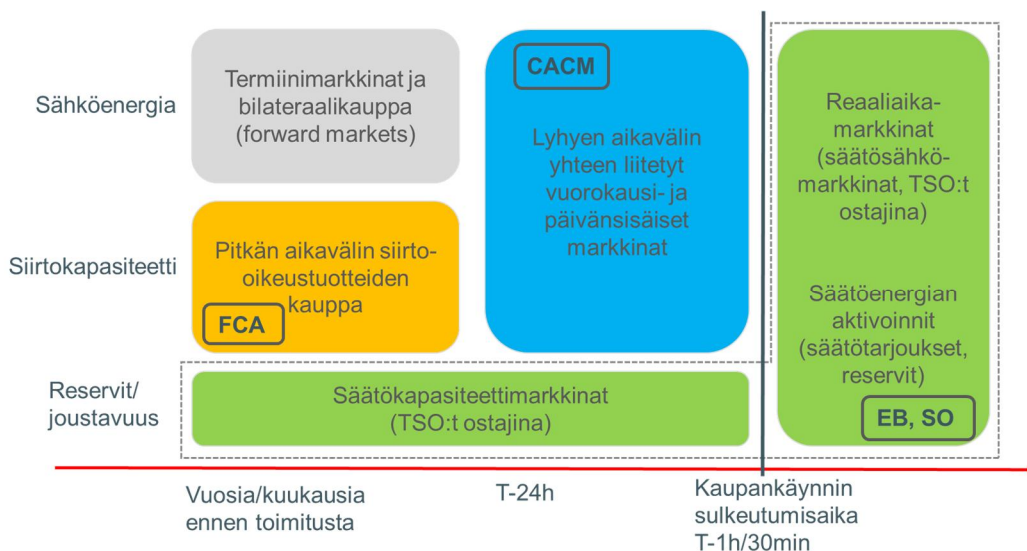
Sähköenergia

Siirtokapasiteetti

Reservit/
joustavuus

Termiinimarkkinat ja bilateraalikauppa (forward markets)

Pitkän aikavälin siirtooikeustuotteiden kauppa

FCA

CACM

Lyhyen aikavälin yhteen liitetyt vuorokausi- ja päivänsisäiset markkinat

Reaaliaikamarkkinat (säätösähkömarkkinat, TSO:t ostajina)

Säätöenergian aktivoinnit (säätötarjoukset, reservit)

EB, SO

Säätökapasiteettimarkkinat (TSO:t ostajina)

Vuosia/kuukausia ennen toimitusta

T-24h

Kaupankäynnin sulkeutumisaika T-1h/30min